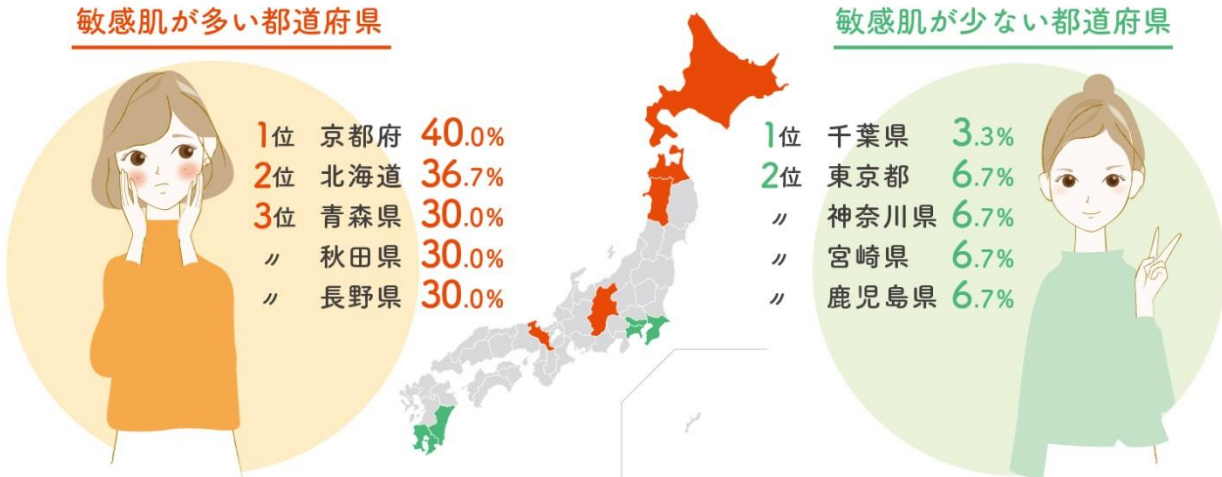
敏感肌が多い都道府県

1位 京都府 40.0%
2位 北海道 36.7%
3位 青森県 30.0%
〃 秋田県 30.0%
〃 長野県 30.0%

敏感肌が少ない都道府県

1位 千葉県 3.3%
2位 東京都 6.7%
〃 神奈川県 6.7%
〃 宮崎県 6.7%
〃 鹿児島県 6.7%